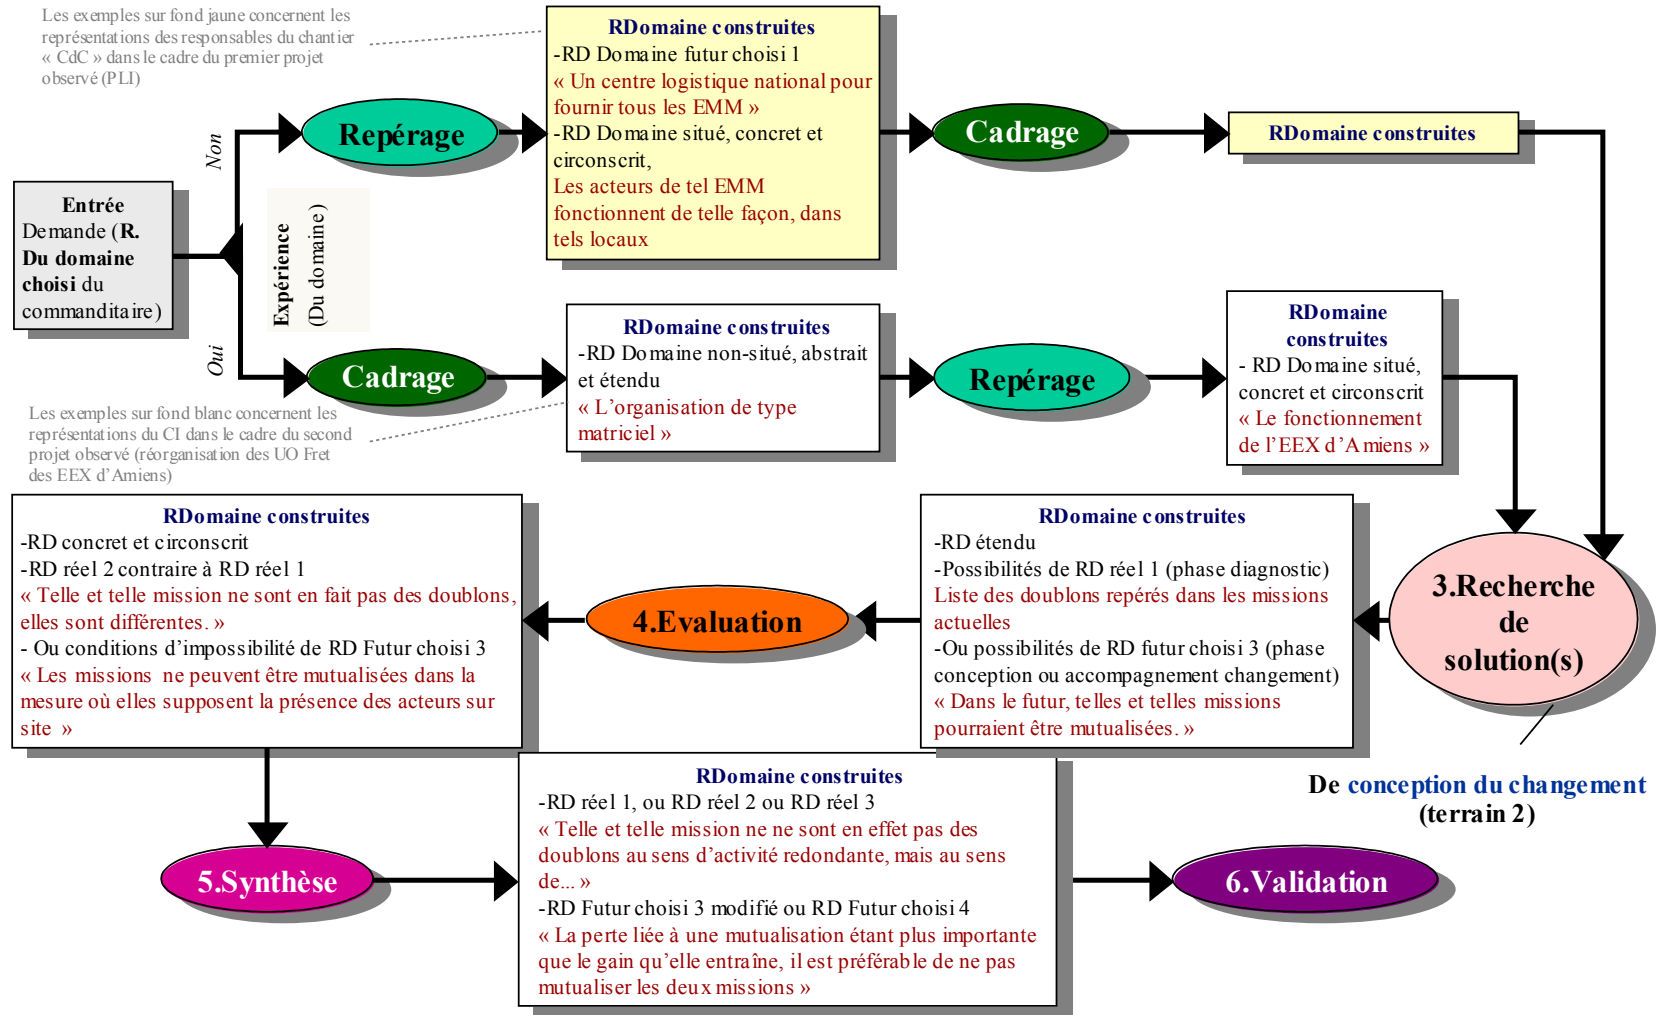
Les exemples sur fond jaune concernent les représentations des responsables du chantier « CdC » dans le cadre du premier projet observé (PLI)

RDomaine construites
-RD Domaine futur choisi 1
« Un centre logistique national pour fournir tous les EMM »
-RD Domaine situé, concret et circonscrit,
Les acteurs de tel EMM fonctionnent de telle façon, dans tels locaux

Non

Repérage

Cadrage

RDomaine construites

Entrée
Demande (R. Du domaine choisi du commanditaire)

Expérience
(Du domaine)

Oui

Cadrage

RDomaine construites
-RD Domaine non-situé, abstrait et étendu
« L'organisation de type matriciel »

Repérage

RDomaine construites
- RD Domaine situé, concret et circonscrit
« Le fonctionnement de l'EEX d'Amiens »

Les exemples sur fond blanc concernent les représentations du CI dans le cadre du second projet observé (réorganisation des UO Fret des EEX d'Amiens)

RDomaine construites
-RD concret et circonscrit
-RD réel 2 contraire à RD réel 1
« Telle et telle mission ne sont en fait pas des doublons, elles sont différentes. »
- Ou conditions d'impossibilité de RD Futur choisi 3
« Les missions ne peuvent être mutualisées dans la mesure où elles supposent la présence des acteurs sur site »

4.Evaluation

RDomaine construites
-RD étendu
-Possibilités de RD réel 1 (phase diagnostic)
Liste des doublons repérés dans les missions actuelles
-Ou possibilités de RD futur choisi 3 (phase conception ou accompagnement changement)
« Dans le futur, telles et telles missions pourraient être mutualisées. »

3.Recherche de solution(s)

De conception du changement
(terrain 2)

5.Synthèse

RDomaine construites
-RD réel 1, ou RD réel 2 ou RD réel 3
« Telle et telle mission ne ne sont en effet pas des doublons au sens d'activité redondante, mais au sens de... »
-RD Futur choisi 3 modifié ou RD Futur choisi 4
« La perte liée à une mutualisation étant plus importante que le gain qu'elle entraîne, il est préférable de ne pas mutualiser les deux missions »

6.Validation